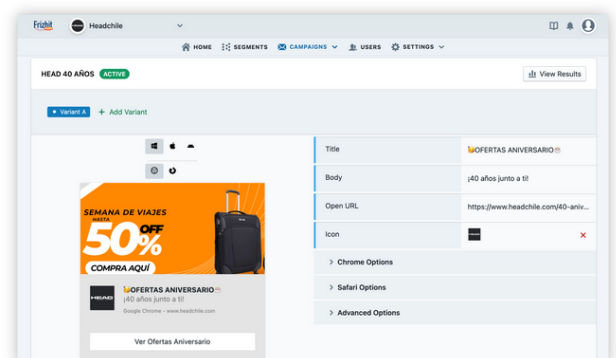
Frizbit
Headchile

HOME SEGMENTS CAMPAIGNS USERS SETTINGS

HEAD 40 AÑOS ACTIVE

View Results

Variant A + Add Variant

SEMANA DE VIAJES HASTA 50% OFF COMPRA AQUÍ

HEAD

OFERTAS ANIVERSARIO
¡40 años junto a ti!
Google Chrome • www.headchile.com

Ver Ofertas Aniversario

| Title | OFERTAS ANIVERSARIO |
|---|---|
| Body | ¡40 años junto a ti! |
| Open URL | https://www.headchile.com/40-aniv... |
| Icon | × |

Chrome Options
Safari Options
Advanced Options